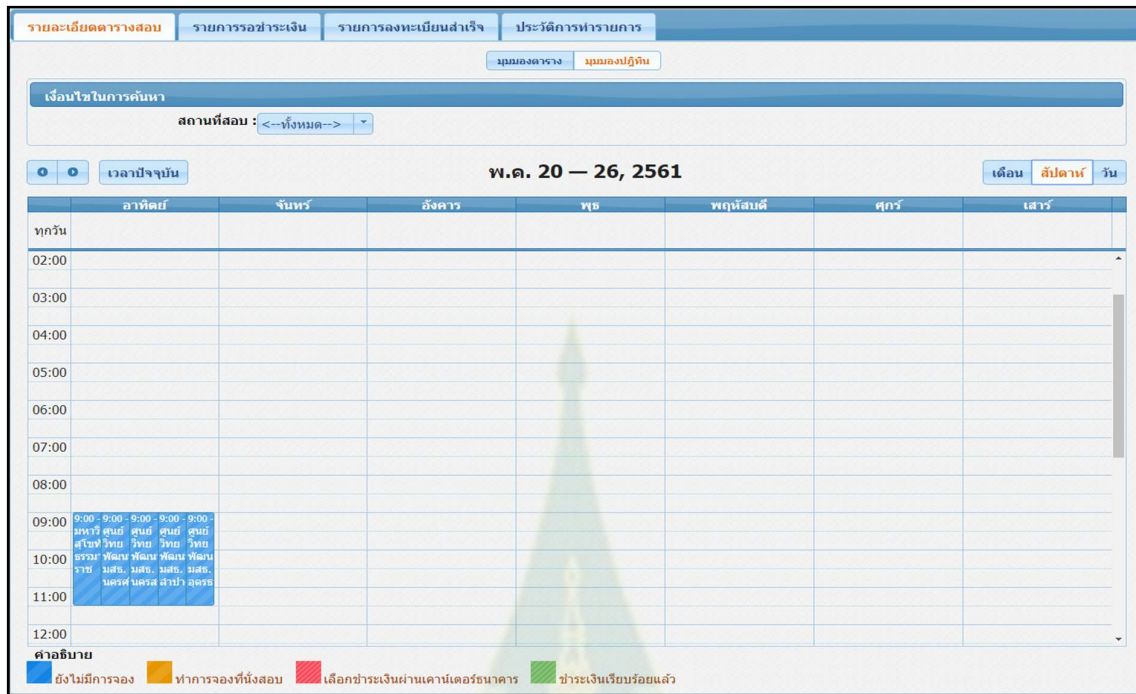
รายละเอียดตารางสอบ | รายการรอชำระเงิน | รายการลงทะเบียนสำเร็จ | ประวัติการทำรายการ

มุมมองตาราง | มุมมองปฏิทิน

เงื่อนไขในการค้นหา

สถานที่สอบ : <--ทั้งหมด-->

เวลาปัจจุบัน

พ.ค. 20 — 26, 2561

เดือน | สัปดาห์ | วัน

| | อาทิตย์ | จันทร์ | อังคาร | พุธ | พฤหัสบดี | ศุกร์ | เสาร์ |
|---|---|---|---|---|---|---|---|
| ทุกวัน | | | | | | | |

02:00
03:00
04:00
05:00
06:00
07:00
08:00
09:00
10:00
11:00
12:00

9:00 - มหาวิ สุโขทั ธรรมา ราช

9:00 - ศูนย์ วิทย พัฒน มสธ. นครศ

9:00 - ศูนย์ วิทย พัฒน มสธ. นครส

9:00 - ศูนย์ วิทย พัฒน มสธ. ลำปา

9:00 - ศูนย์ วิทย พัฒน มสธ. อุดรธ

คำอธิบาย

ยังไม่มีการจอง
ทำการจองที่นั่งสอบ
เลือกชำระเงินผ่านเคาน์เตอร์ธนาคาร
ชำระเงินเรียบร้อยแล้ว